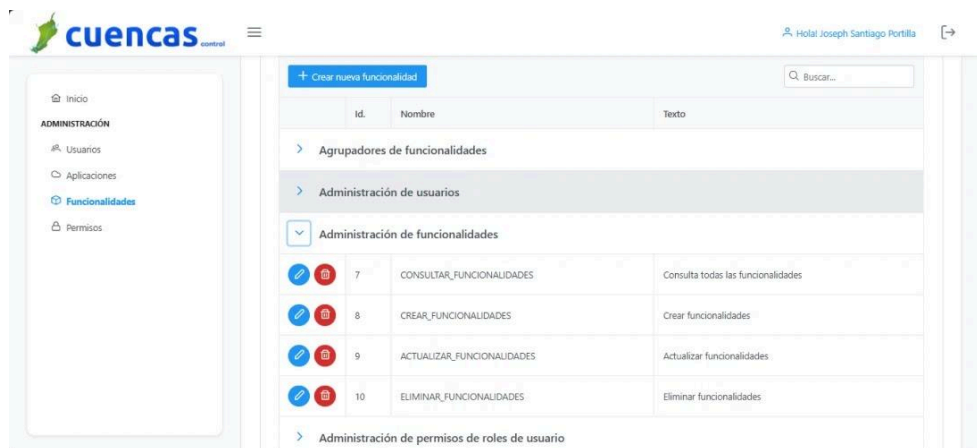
cuencas control

Hola! Joseph Santiago Portilla

Inicio
ADMINISTRACIÓN
Usuarios
Aplicaciones
Funcionalidades
Permisos

+ Crear nueva funcionalidad

Buscar...

| | Id. | Nombre | Texto |
|---|---|---|---|
| > Agrupadores de funcionalidades | | | |
| > Administración de usuarios | | | |
| Administración de funcionalidades | | | |
| | 7 | CONSULTAR_FUNCIONALIDADES | Consulta todas las funcionalidades |
| | 8 | CREAR_FUNCIONALIDADES | Crear funcionalidades |
| | 9 | ACTUALIZAR_FUNCIONALIDADES | Actualizar funcionalidades |
| | 10 | ELIMINAR_FUNCIONALIDADES | Eliminar funcionalidades |
| > Administración de permisos de roles de usuario | | | |